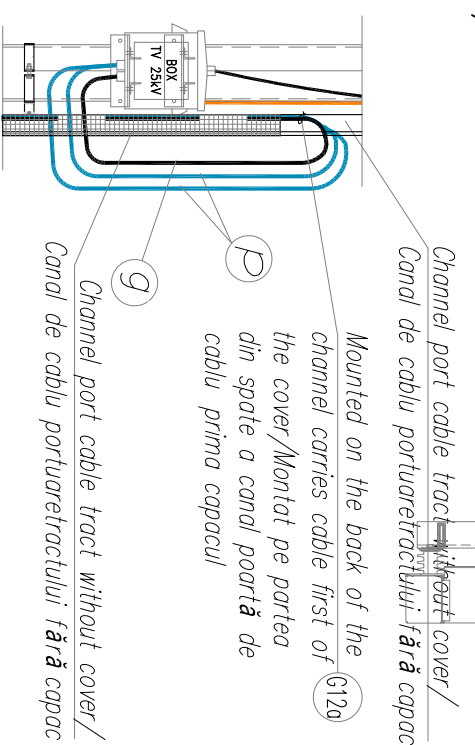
BOX
TV 25kV

Channel port cable tract without cover/
Canal de cablu portuaretractului fără capac

Mounted on the back of the channel carries cable first of the cover/Montat pe partea din spate a canal poartă de cablu prima capacul

G12a

P

g

Channel port cable tract without cover/
Canal de cablu portuaretractului fără capac